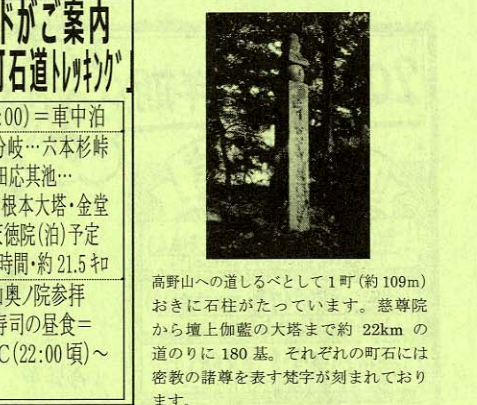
ドがご案内
町石道トレッキング

:00)＝車中泊
分岐…六本杉峠
田応其池…
根本大塔・金堂
徳院(泊)予定
時間・約 21.5キロ
奥ノ院参拝
寿司の昼食＝
C(22:00頃)～

高野山への道しるべとして1町(約109m)おきに石柱がたっています。慈尊院から壇上伽藍の大塔まで約 22km の道のりに 180 基。それぞれの町石には密教の諸尊を表す梵字が刻まれております。